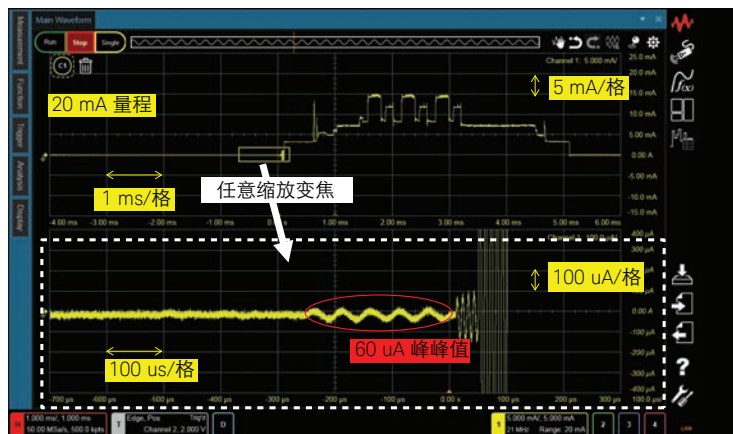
Main Waveform

Measurement Function Trigger Analysis Display

Run Stop Single

C1

Channel 1: 5.000 mA/

25.0 mA
20.0 mA
15.0 mA
10.0 mA
5.00 mA
0.00 A
-5.00 mA
-10.0 mA
-15.0 mA

20 mA 量程

5 mA/格

1 ms/格

任意缩放变焦

-4.00 ms -3.00 ms -2.00 ms -1.00 ms 0.00 s 1.00 ms 2.00 ms 3.00 ms 4.00 ms 5.00 ms 6.00 ms

Channel 1: 100.0 uA/

400 µA
300 µA
200 µA
100 µA
0.0 A
-100 µA
-200 µA
-300 µA
-400 µA

100 uA/格

60 uA 峰峰值

100 us/格

-700 µs -600 µs -500 µs -400 µs -300 µs -200 µs -100 µs 0.00 s 100 µs 200 µs 300 µs

H 1.000 ms/, 1.000 ms 50.00 MSa/s, 500.0 kpts

T Edge, Pos Channel 2, 2.000 V

D

1 5.000 mA/, 5.000 mA 21 MHz Range: 20 mA

2 3 4